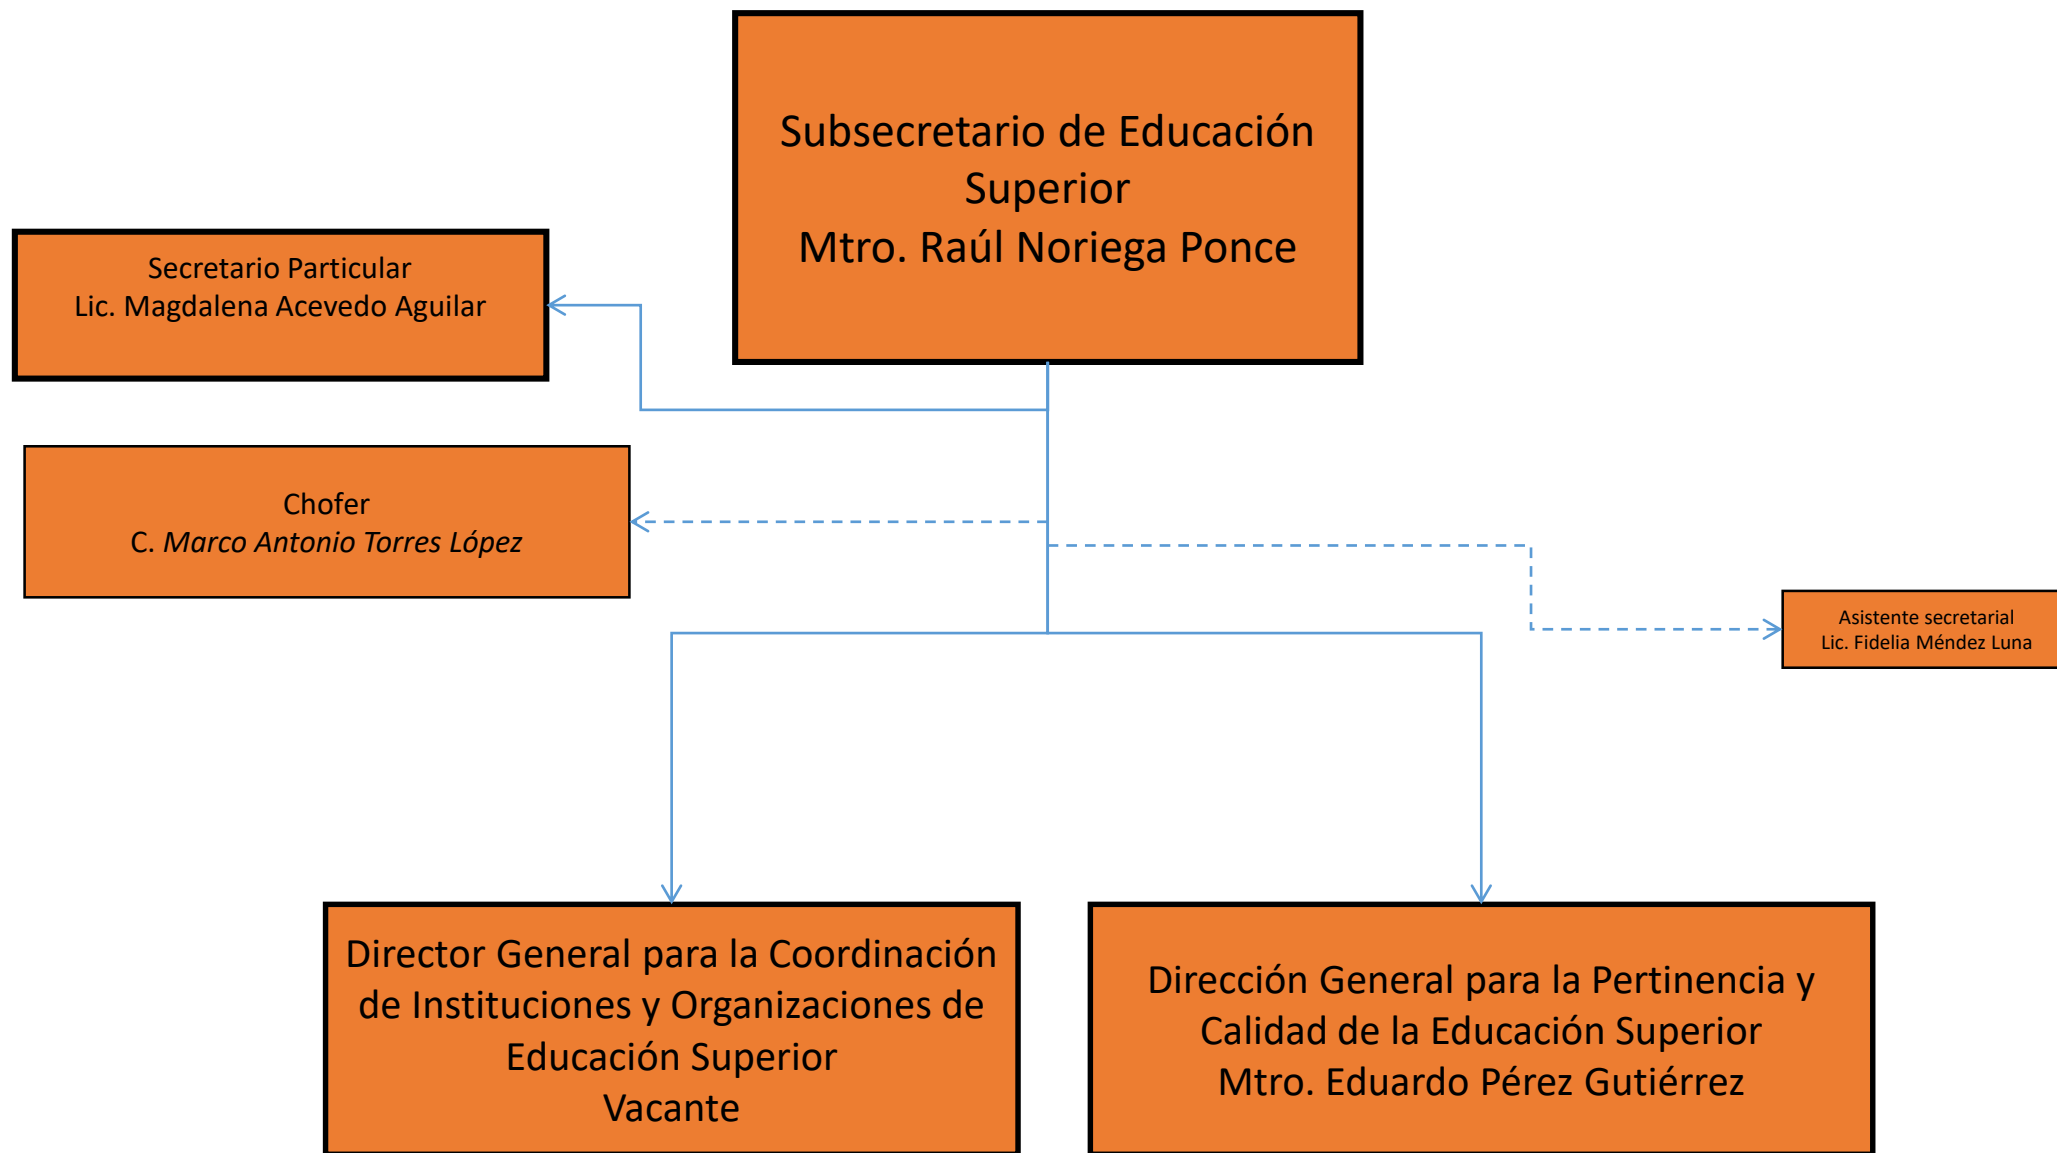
Subsecretario de Educación Superior
Mtro. Raúl Noriega Ponce

Secretario Particular
Lic. Magdalena Acevedo Aguilar

Chofer
C. *Marco Antonio Torres López*

Asistente secretarial
Lic. Fidelia Méndez Luna

Director General para la Coordinación de Instituciones y Organizaciones de Educación Superior
Vacante

Dirección General para la Pertinencia y Calidad de la Educación Superior
Mtro. Eduardo Pérez Gutiérrez